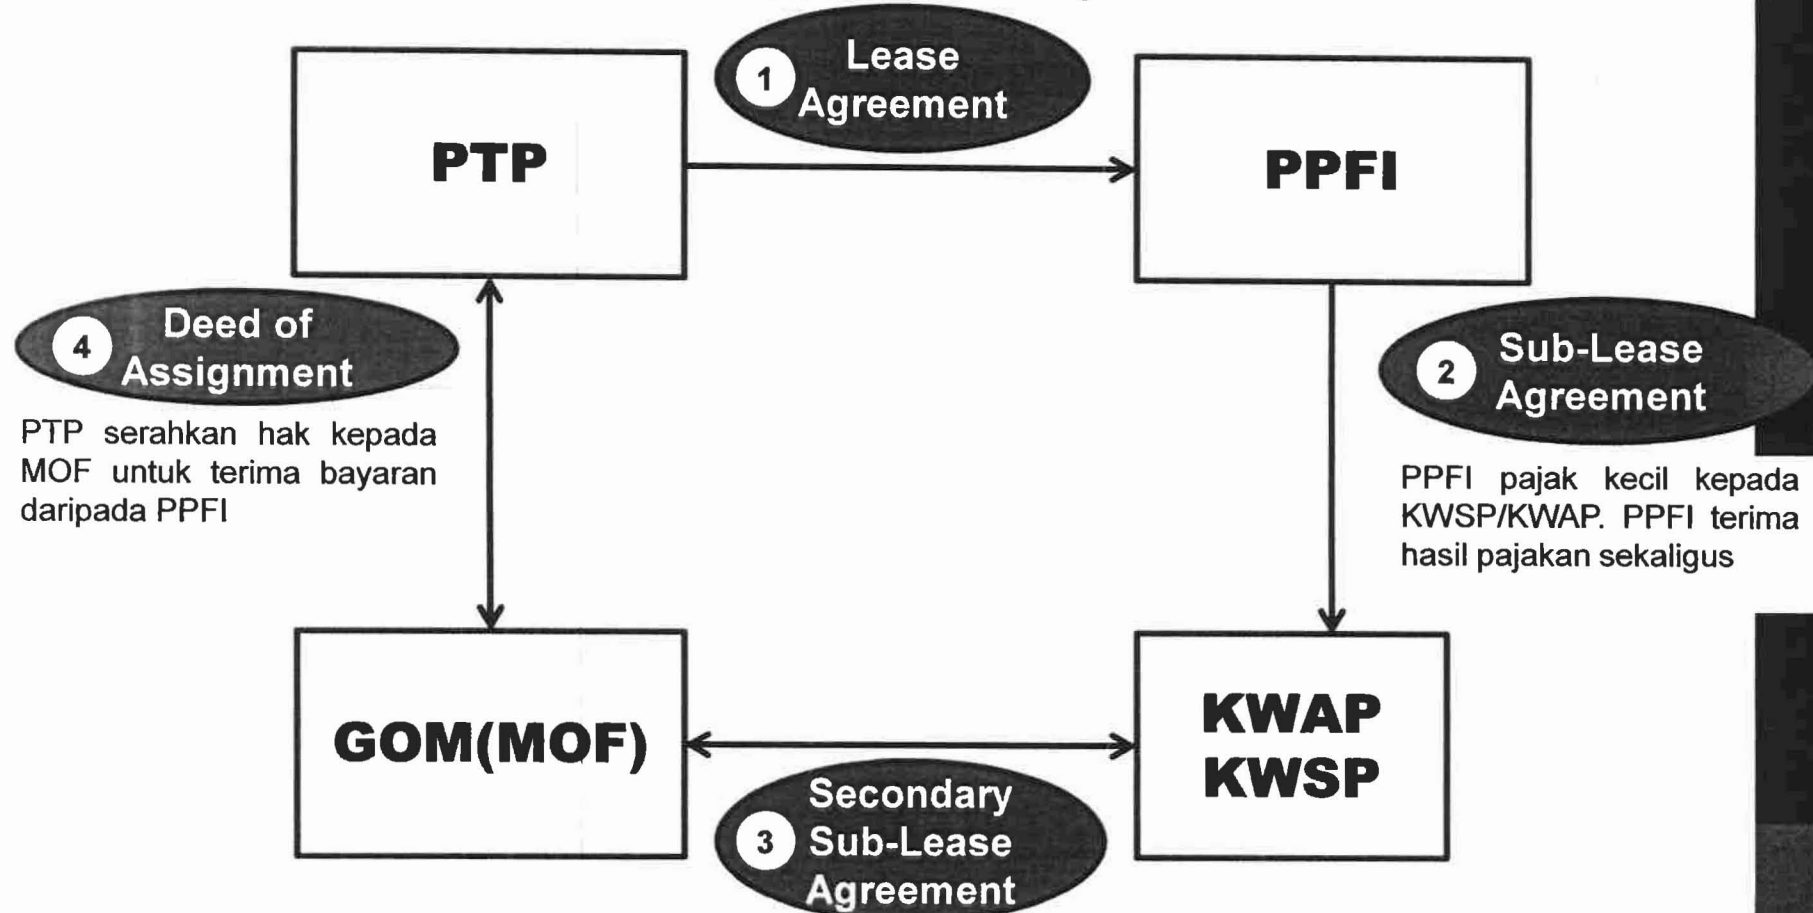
1 Lease Agreement

PTP

PPFI

4 Deed of Assignment

PTP serahkan hak kepada MOF untuk terima bayaran daripada PPFI

2 Sub-Lease Agreement

PPFI pajak kecil kepada KWSP/KWAP. PPFI terima hasil pajakan sekaligus

GOM(MOF)

KWAP KWSP

3 Secondary Sub-Lease Agreement